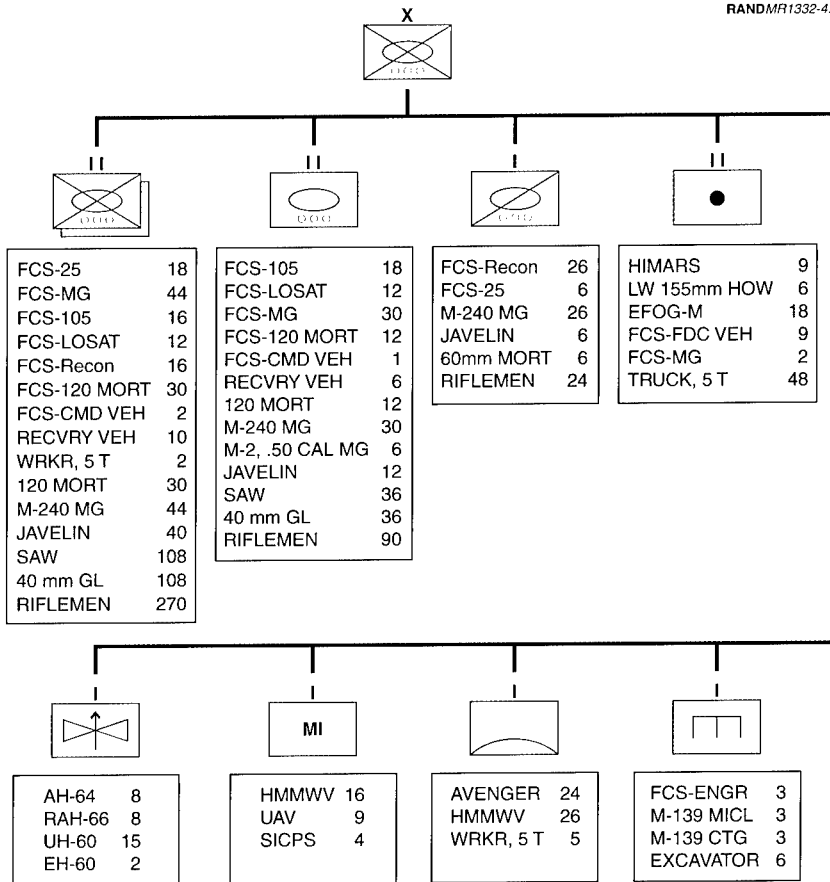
RANDMR1332-4.

X

II

| | |
|---|---|
| FCS-25 | 18 |
| FCS-MG | 44 |
| FCS-105 | 16 |
| FCS-LOSAT | 12 |
| FCS-Recon | 16 |
| FCS-120 MORT | 30 |
| FCS-CMD VEH | 2 |
| RECVRY VEH | 10 |
| WRKR, 5 T | 2 |
| 120 MORT | 30 |
| M-240 MG | 44 |
| JAVELIN | 40 |
| SAW | 108 |
| 40 mm GL | 108 |
| RIFLEMEN | 270 |

II

| | |
|---|---|
| FCS-105 | 18 |
| FCS-LOSAT | 12 |
| FCS-MG | 30 |
| FCS-120 MORT | 12 |
| FCS-CMD VEH | 1 |
| RECVRY VEH | 6 |
| 120 MORT | 12 |
| M-240 MG | 30 |
| M-2, .50 CAL MG | 6 |
| JAVELIN | 12 |
| SAW | 36 |
| 40 mm GL | 36 |
| RIFLEMEN | 90 |

I

| | |
|---|---|
| FCS-Recon | 26 |
| FCS-25 | 6 |
| M-240 MG | 26 |
| JAVELIN | 6 |
| 60mm MORT | 6 |
| RIFLEMEN | 24 |

II

| | |
|---|---|
| HIMARS | 9 |
| LW 155mm HOW | 6 |
| EFOG-M | 18 |
| FCS-FDC VEH | 9 |
| FCS-MG | 2 |
| TRUCK, 5 T | 48 |

I

| | |
|---|---|
| AH-64 | 8 |
| RAH-66 | 8 |
| UH-60 | 15 |
| EH-60 | 2 |

I

MI

| | |
|---|---|
| HMMWV | 16 |
| UAV | 9 |
| SICPS | 4 |

I

| | |
|---|---|
| AVENGER | 24 |
| HMMWV | 26 |
| WRKR, 5 T | 5 |

I

| | |
|---|---|
| FCS-ENGR | 3 |
| M-139 MICL | 3 |
| M-139 CTG | 3 |
| EXCAVATOR | 6 |